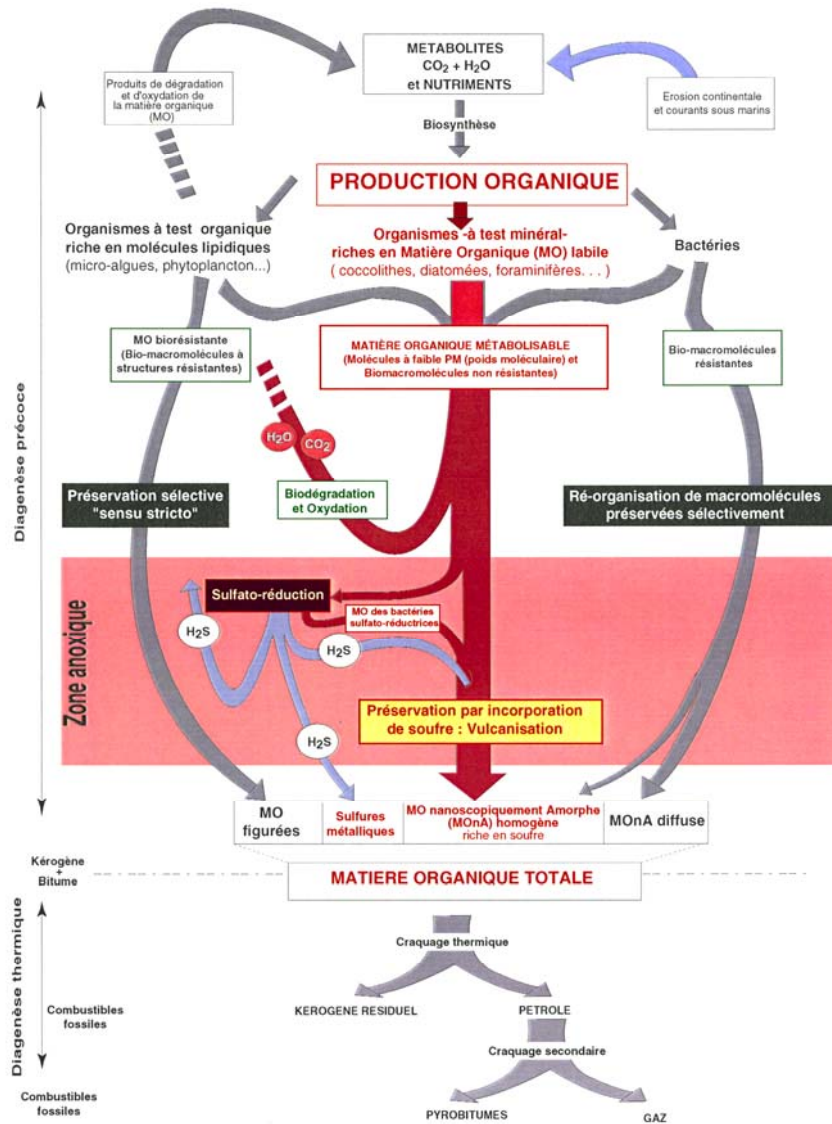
METABOLITES
$CO_2 + H_2O$
et NUTRIMENTS

Produits de dégradation et d'oxydation de la matière organique (MO)

Erosion continentale et courants sous marins

Biosynthèse

PRODUCTION ORGANIQUE

Organismes à test organique riche en molécules lipidiques (micro-algues, phytoplancton...)

Organismes -à test minéral- riches en Matière Organique (MO) labile ( coccolithes, diatomées, foraminifères. . . )

Bactéries

Diagenèse précoce

MO biorésistante (Bio-macromolécules à structures résistantes)

MATIÈRE ORGANIQUE MÉTABOLISABLE (Molécules à faible PM (poids moléculaire) et Biomacromolécules non résistantes)

Bio-macromolécules résistantes

$H_2O$ $CO_2$

Biodégradation et Oxydation

Préservation sélective "sensu stricto"

Ré-organisation de macromolécules préservées sélectivement

Zone anoxique

Sulfato-réduction

MO des bactéries sulfato-réductrices

$H_2S$

$H_2S$

Préservation par incorporation de soufre : Vulcanisation

$H_2S$

MO figurées

Sulfures métalliques

MO nanoscopiquement Amorphe (MOnA) homogène riche en soufre

MOnA diffuse

Kérogène + Bitume

MATIERE ORGANIQUE TOTALE

Diagenèse thermique

Craquage thermique

Combustibles fossiles

KEROGENE RESIDUEL

PETROLE

Craquage secondaire

Combustibles fossiles

PYROBITUMES

GAZ